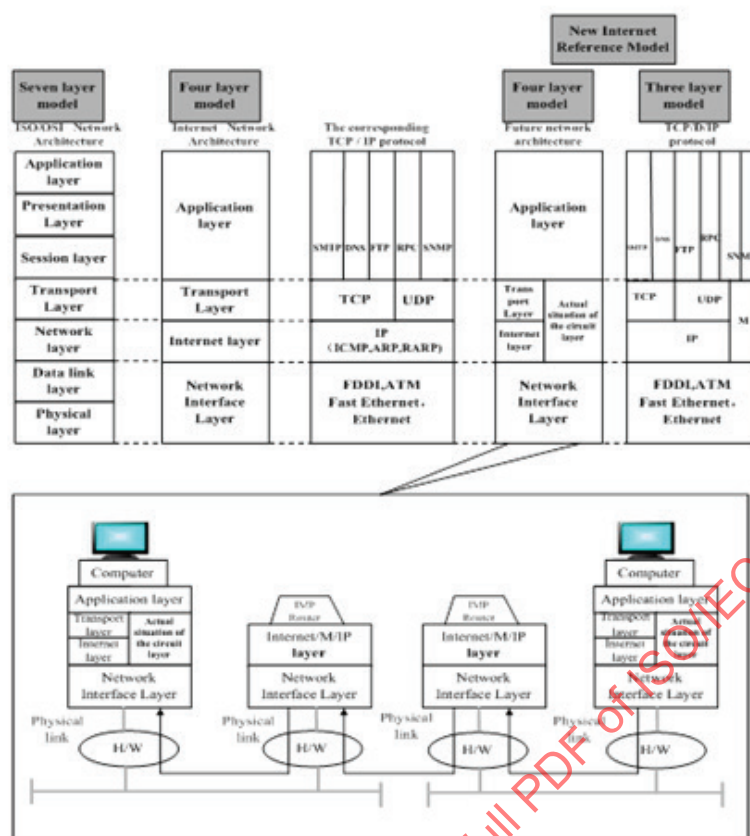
New Internet Reference Model

Seven layer model
ISO/OSI Network Architecture

Four layer model
Internet Network Architecture

The corresponding TCP / IP protocol

Four layer model
Future network architecture

Three layer model
TCP/IP protocol

Application layer
Presentation Layer
Session layer
Transport Layer
Network layer
Data link layer
Physical layer

Application layer
Transport Layer
Internet layer
Network Interface Layer

SMTP DNS FTP RPC SNMP
TCP UDP
IP (ICMP,ARP,RARP)
FDDI,ATM Fast Ethernet, Ethernet

Application layer
Transport Layer
Internet layer
Actual situation of the circuit layer
Network Interface Layer

SMTP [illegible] FTP RPC SNM
TCP UDP
IP
M
FDDI,ATM Fast Ethernet, Ethernet

Computer
Application layer
Transport layer
Internet layer
Actual situation of the circuit layer
Network Interface Layer

IM/P Router
Internet/M/IP layer
Network Interface Layer

IM/P Router
Internet/M/IP layer
Network Interface Layer

Computer
Application layer
Transport layer
Internet layer
Actual situation of the circuit layer
Network Interface Layer

Physical link
H/W
Physical link
H/W
Physical link
H/W
Physical link
H/W

Full PDF of ISO/IEC